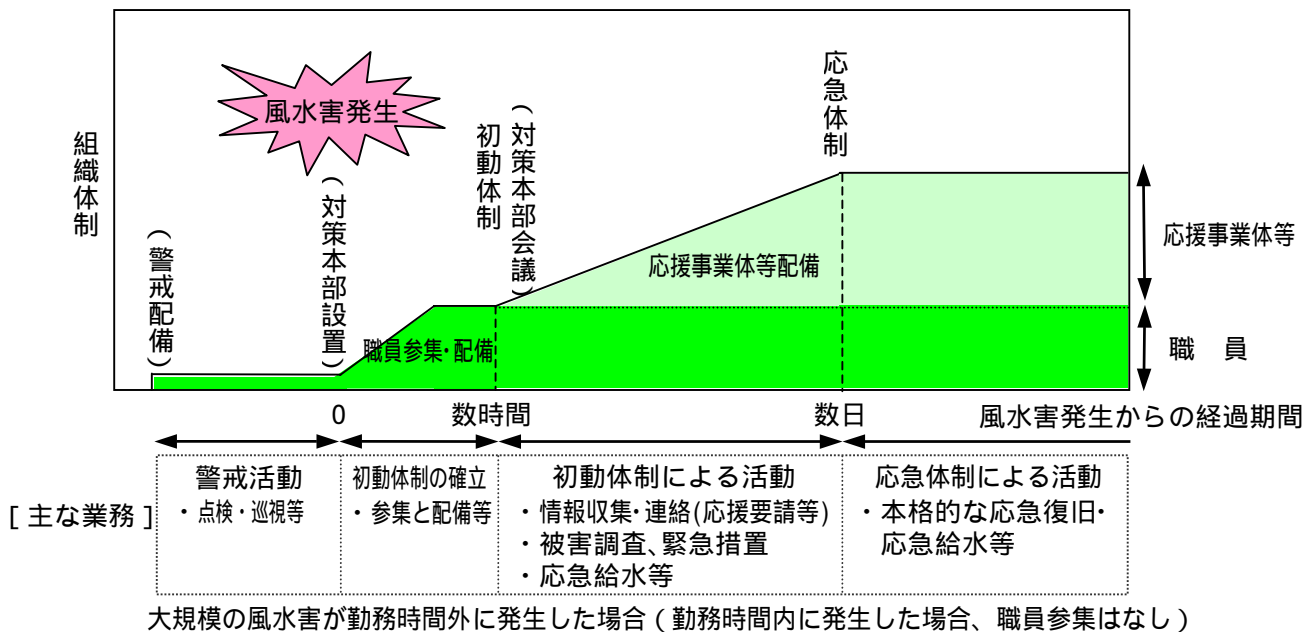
風水害発生

組織体制

（警戒配備）

（対策本部設置）

初動体制

（対策本部会議）

応急体制

応援事業体等配備

職員参集・配備

応援事業体等

職　員

0

数時間

数日

風水害発生からの経過期間

[ 主な業務 ]

| 警戒活動<br>・点検・巡視等 | 初動体制の確立<br>・参集と配備等 | 初動体制による活動<br>・情報収集・連絡(応援要請等)<br>・被害調査、緊急措置<br>・応急給水等 | 応急体制による活動<br>・本格的な応急復旧・応急給水等 |
|---|---|---|---|

大規模の風水害が勤務時間外に発生した場合（勤務時間内に発生した場合、職員参集はなし）